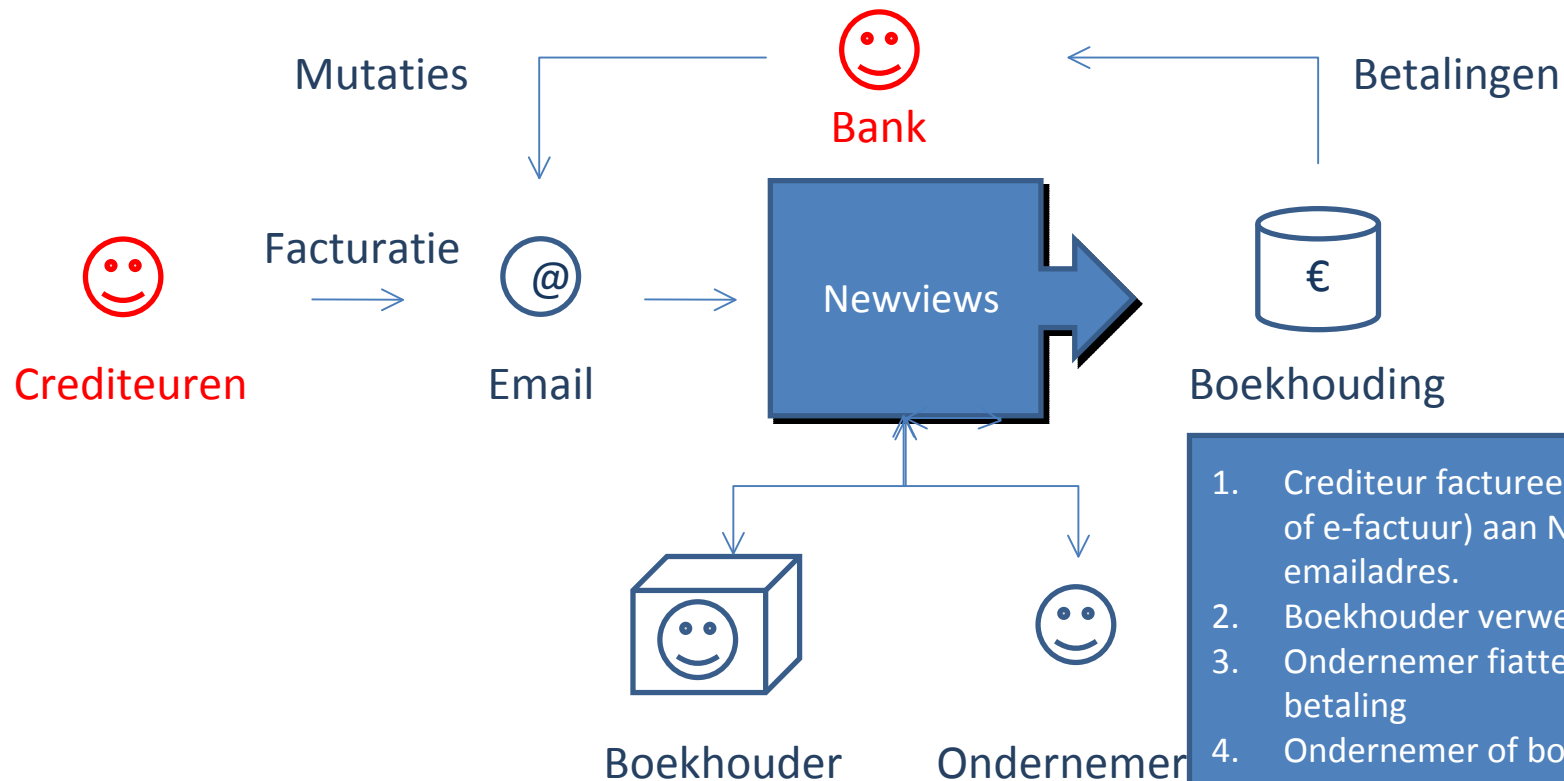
Mutaties

Bank

Betalingen

Facturatie

@

Newviews

€

Crediteuren

Email

Boekhouding

1. Crediteur factureer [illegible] of e-factuur) aan N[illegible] emailadres.
2. Boekhouder verwe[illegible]
3. Ondernemer fiatte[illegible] betaling
4. Ondernemer of bo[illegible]

Boekhouder

Ondernemer